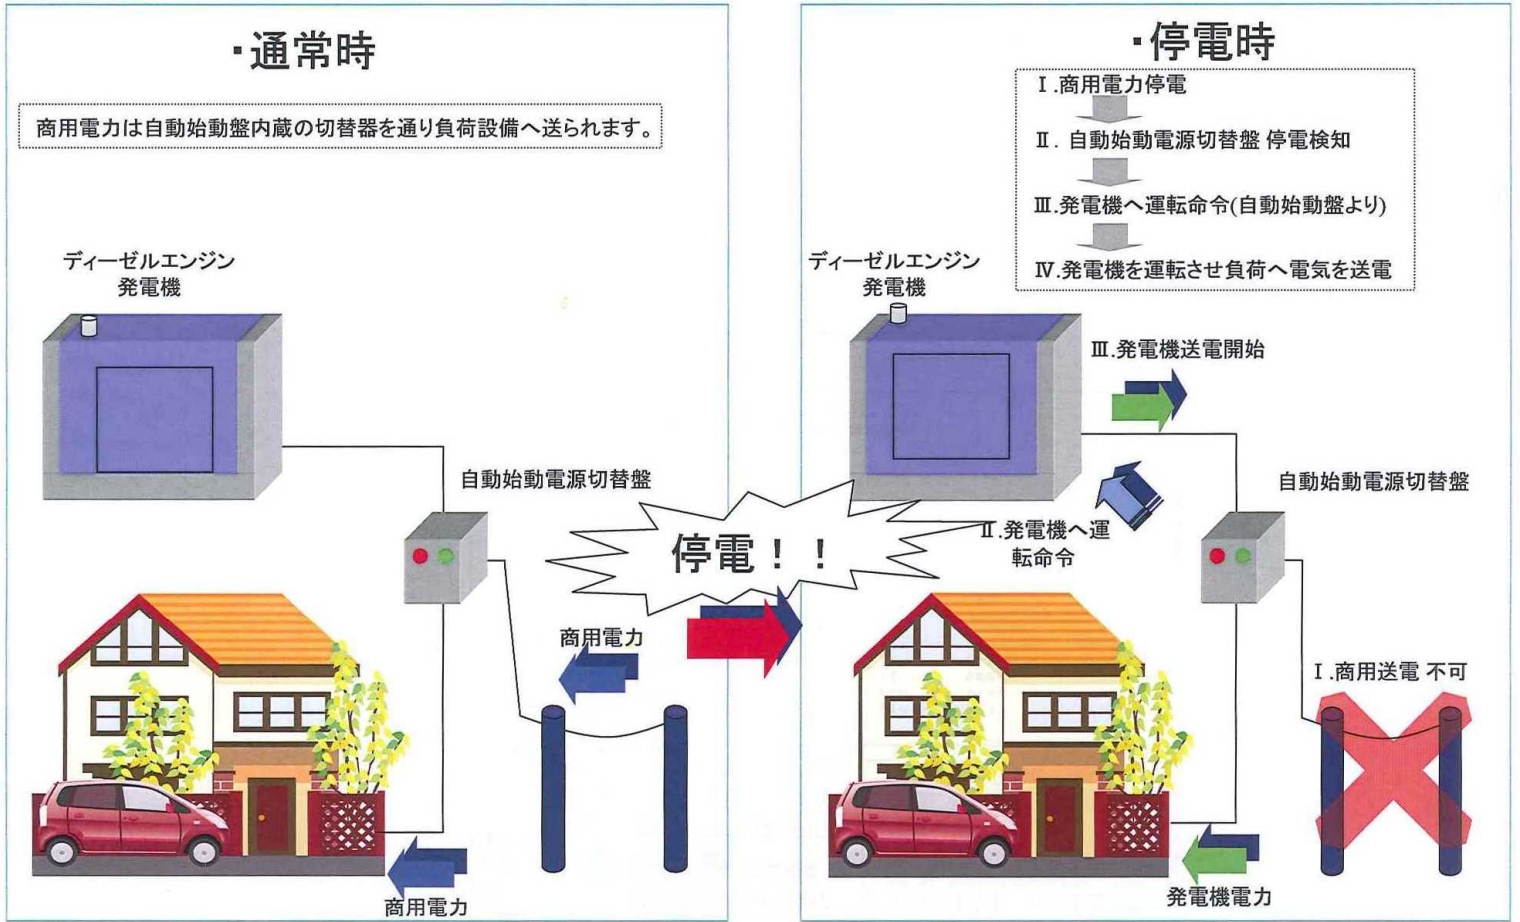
・通常時

商用電力は自動始動盤内蔵の切替器を通り負荷設備へ送られます。

ディーゼルエンジン
発電機

自動始動電源切替盤

商用電力

商用電力

停電！！

・停電時

Ⅰ.商用電力停電

Ⅱ. 自動始動電源切替盤 停電検知

Ⅲ.発電機へ運転命令(自動始動盤より)

Ⅳ.発電機を運転させ負荷へ電気を送電

ディーゼルエンジン
発電機

Ⅲ.発電機送電開始

自動始動電源切替盤

Ⅱ.発電機へ運転命令

Ⅰ.商用送電 不可

発電機電力